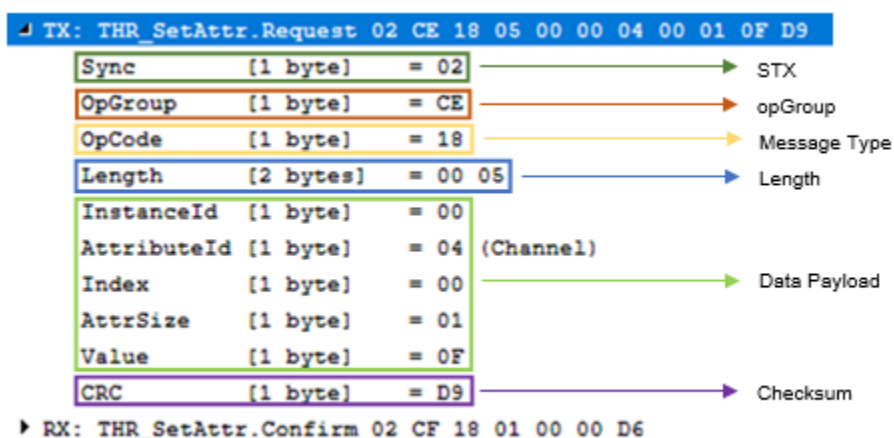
TX: THR_SetAttr.Request 02 CE 18 05 00 00 04 00 01 0F D9

Sync [1 byte] = 02
OpGroup [1 byte] = CE
OpCode [1 byte] = 18
Length [2 bytes] = 00 05
InstanceId [1 byte] = 00
AttributeId [1 byte] = 04 (Channel)
Index [1 byte] = 00
AttrSize [1 byte] = 01
Value [1 byte] = 0F
CRC [1 byte] = D9

STX
opGroup
Message Type
Length
Data Payload
Checksum

RX: THR_SetAttr.Confirm 02 CF 18 01 00 00 D6